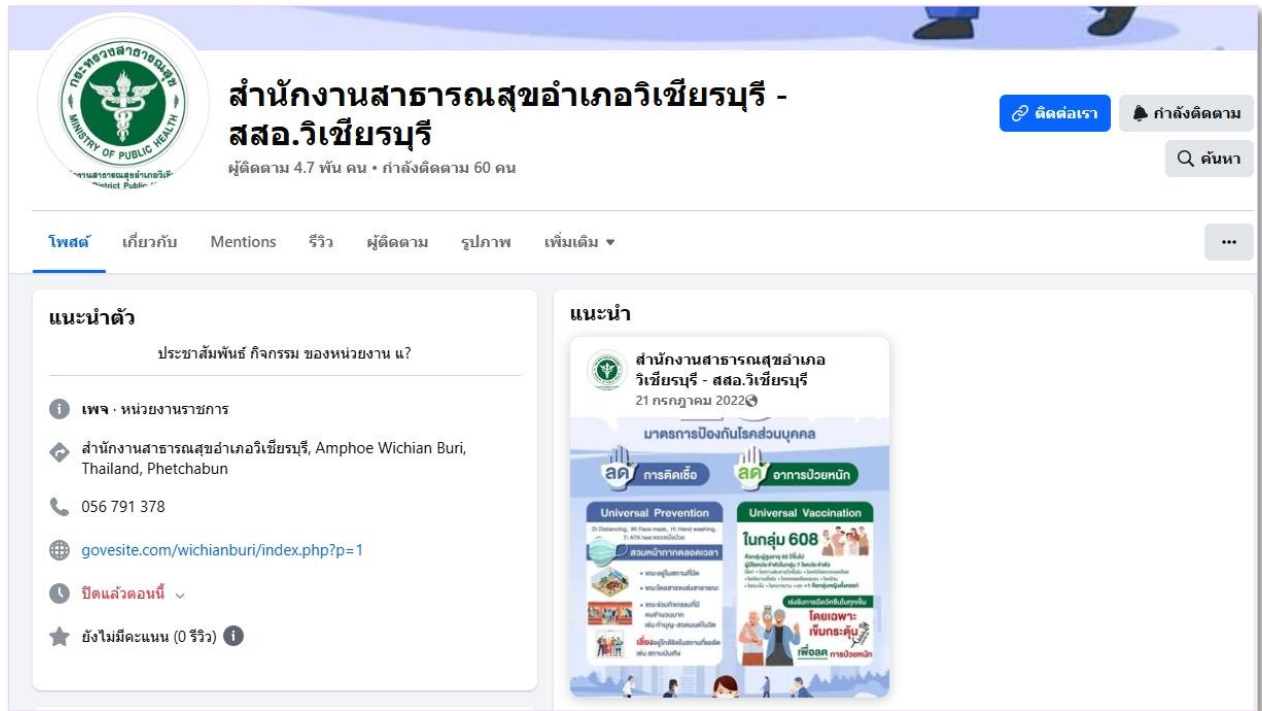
กระทรวงสาธารณสุข
MINISTRY OF PUBLIC HEALTH
งานสาธารณสุขอำเภอวิเชียร
District Public

สำนักงานสาธารณสุขอำเภอวิเชียรบุรี - สสอ.วิเชียรบุรี

ผู้ติดตาม 4.7 พัน คน • กำลังติดตาม 60 คน

ติดต่อเรา

กำลังติดตาม

ค้นหา

โพสต์ เกี่ยวกับ Mentions รีวิว ผู้ติดตาม รูปภาพ เพิ่มเติม ▾

...

แนะนำตัว

ประชาสัมพันธ์ กิจกรรม ของหน่วยงาน แ?

เพจ · หน่วยงานราชการ

สำนักงานสาธารณสุขอำเภอวิเชียรบุรี, Amphoe Wichian Buri, Thailand, Phetchabun

056 791 378

govesite.com/wichianburi/index.php?p=1

ปิดแล้วตอนนี้

ยังไม่มีคะแนน (0 รีวิว)

แนะนำ

สำนักงานสาธารณสุขอำเภอวิเชียรบุรี - สสอ.วิเชียรบุรี

21 กรกฎาคม 2022

มาตรการป้องกันโรคส่วนบุคคล

ลด การติดเชื้อ

ลด อาการป่วยหนัก

Universal Prevention

Universal Vaccination

D: Distancing, M: Face mask, H: Hand washing, T: ATK test

สวมหน้ากากตลอดเวลา

ในกลุ่ม 608

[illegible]

โดยเฉพาะเข็มกระตุ้น

เพื่อลด การป่วยหนัก